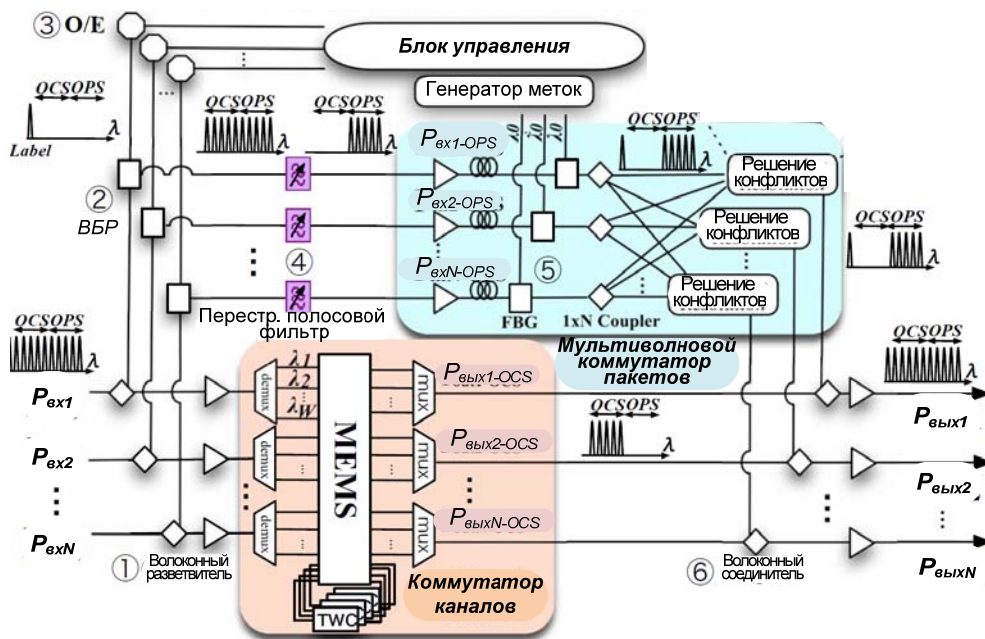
③ O/E

Блок управления

QCSOPS

Label

$\lambda$

QCSOPS

$\lambda$

QCSOPS

$\lambda$

Генератор меток

$P_{вх1\text{-}OPS}$

$P_{вх2\text{-}OPS}$

$P_{вхN\text{-}OPS}$

QCSOPS

$\lambda$

Решение конфликтов

Решение конфликтов

Решение конфликтов

QCSOPS

$\lambda$

② ВБР

④

⑤

Перестр. полосовой фильтр

FBG

1xN Coupler

QCSOPS

$\lambda$

Мультиволновой коммутатор пакетов

QCSOPS

$\lambda$

$P_{вх1}$

$P_{вх2}$

$P_{вхN}$

demux

demux

demux

$\lambda_1$

$\lambda_2$

$\lambda_W$

MEMS

mux

mux

mux

$P_{вых1\text{-}OCS}$

$P_{вых2\text{-}OCS}$

$P_{выхN\text{-}OCS}$

QCSOPS

$\lambda$

$P_{вых1}$

$P_{вых2}$

$P_{выхN}$

① Волоконный разветвитель

TWC

Коммутатор каналов

⑥ Волоконный соединитель